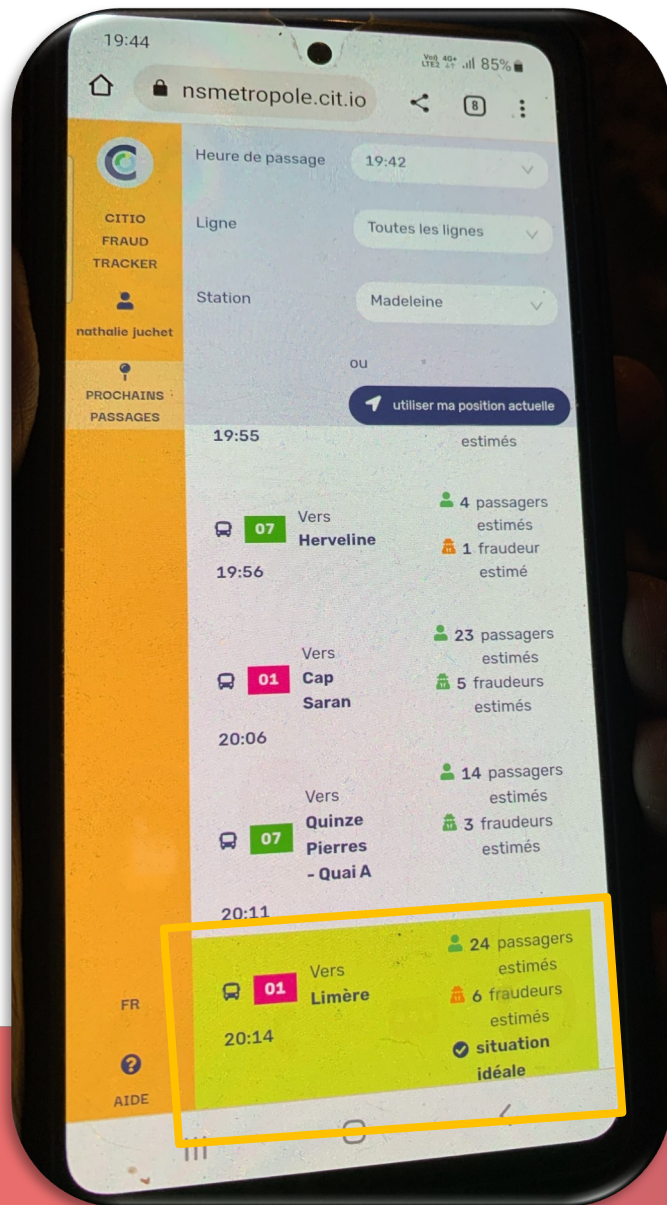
19:44

Vo) 4G+ LTE2 .ıll 85%

nsmetropole.cit.io

8

CITIO FRAUD TRACKER

nathalie juchet

PROCHAINS PASSAGES

Heure de passage 19:42

Ligne Toutes les lignes

Station Madeleine

ou

utiliser ma position actuelle

19:55 estimés

07 Vers Herveline
4 passagers estimés
1 fraudeur estimé
19:56

01 Vers Cap Saran
23 passagers estimés
5 fraudeurs estimés
20:06

07 Vers Quinze Pierres - Quai A
14 passagers estimés
3 fraudeurs estimés
20:11

01 Vers Limère
24 passagers estimés
6 fraudeurs estimés
20:14
situation idéale

FR

AIDE